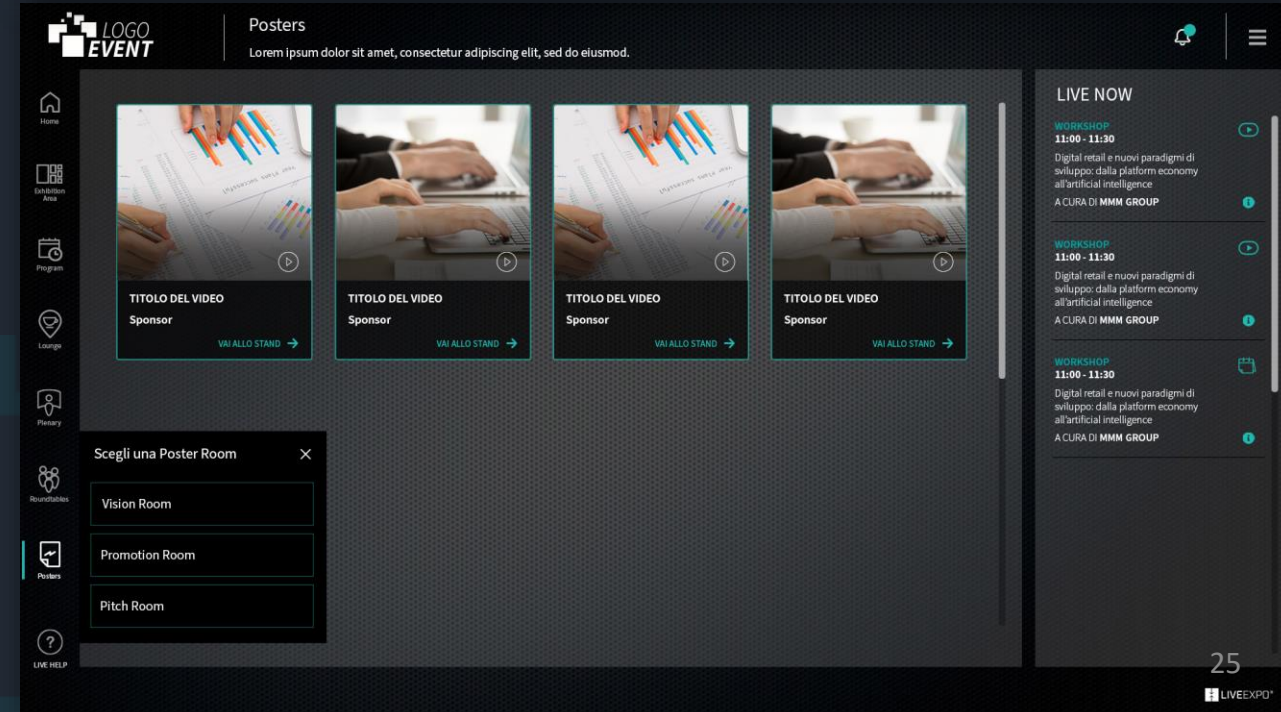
LOGO EVENT

Posters
Lorem ipsum dolor sit amet, consectetur adipiscing elit, sed do eiusmod.

Home
Exhibition Area
Program
Lounge
Plenary
Roundtables
Posters
LIVE HELP

TITOLO DEL VIDEO
Sponsor
VAI ALLO STAND

TITOLO DEL VIDEO
Sponsor
VAI ALLO STAND

TITOLO DEL VIDEO
Sponsor
VAI ALLO STAND

TITOLO DEL VIDEO
Sponsor
VAI ALLO STAND

Scegli una Poster Room
Vision Room
Promotion Room
Pitch Room

LIVE NOW

WORKSHOP
11:00 - 11:30
Digital retail e nuovi paradigmi di sviluppo: dalla platform economy all'artificial intelligence
A CURA DI MMM GROUP

WORKSHOP
11:00 - 11:30
Digital retail e nuovi paradigmi di sviluppo: dalla platform economy all'artificial intelligence
A CURA DI MMM GROUP

WORKSHOP
11:00 - 11:30
Digital retail e nuovi paradigmi di sviluppo: dalla platform economy all'artificial intelligence
A CURA DI MMM GROUP

25
LIVEEXPO®